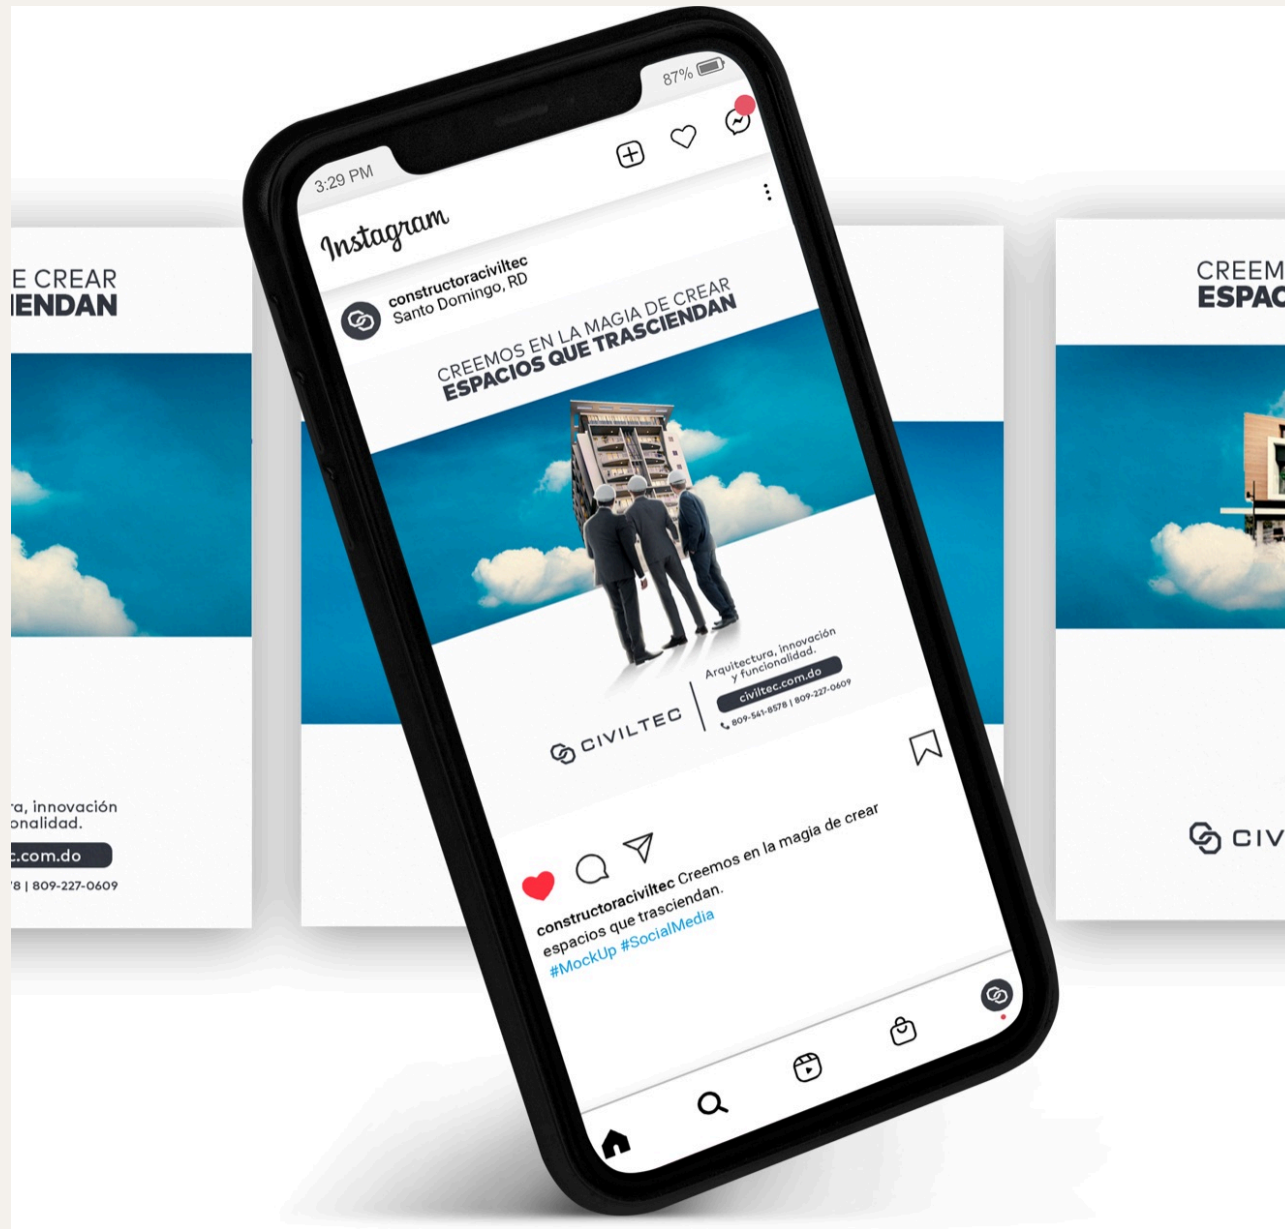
E CREAR
IENDAN

ra, innovación
onalidad.
c.com.do
78 | 809-227-0609

3:29 PM
87%

Instagram

constructoraciviltec
Santo Domingo, RD

CREEMOS EN LA MAGIA DE CREAR
ESPACIOS QUE TRASCIENDAN

CIVILTEC
Arquitectura, innovación y funcionalidad.
civiltec.com.do
809-541-8578 | 809-227-0609

constructoraciviltec Creemos en la magia de crear espacios que trasciendan.
#MockUp #SocialMedia

CREEM
ESPAC

CIV